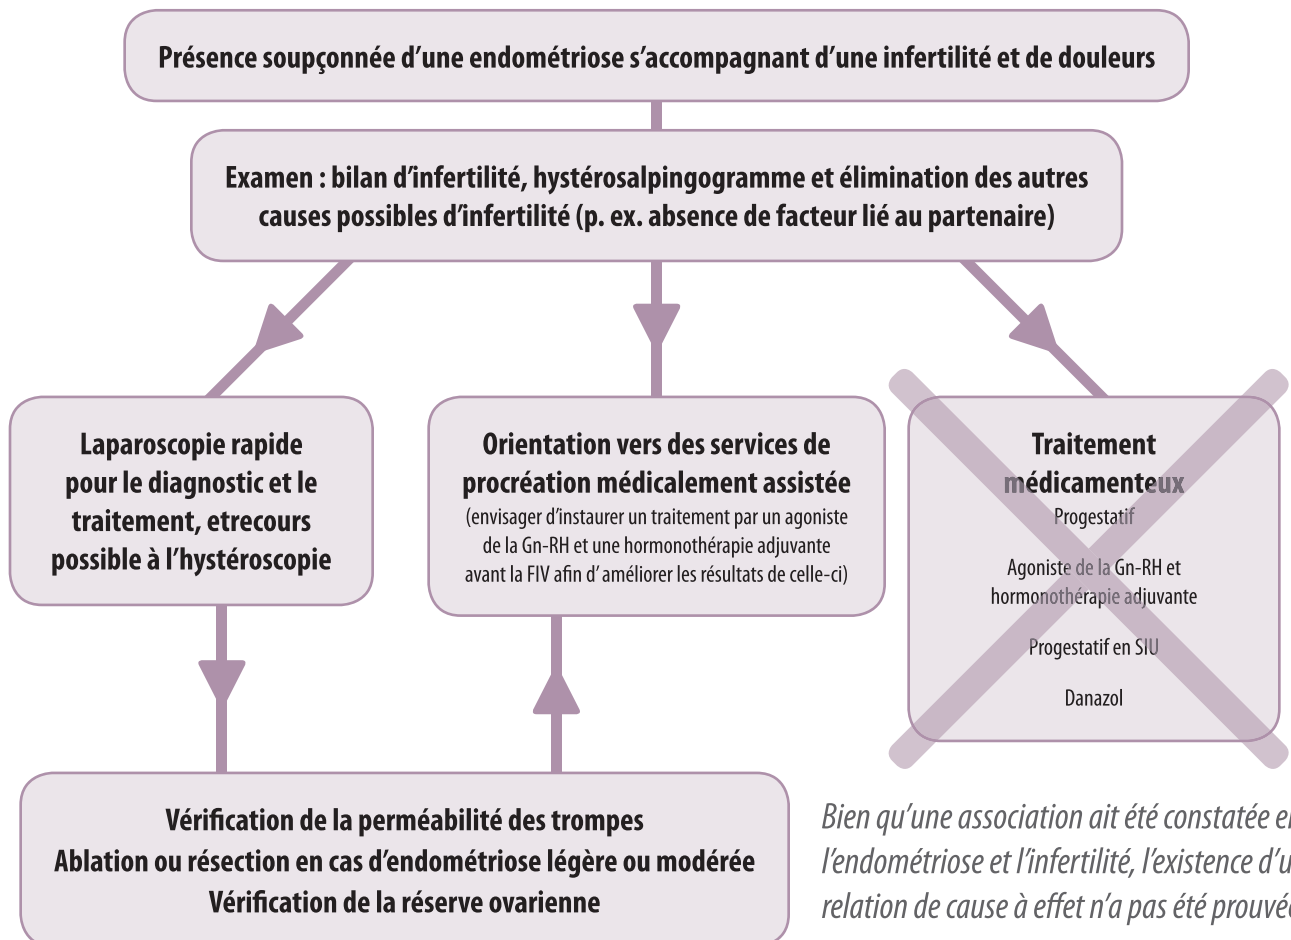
Présence soupçonnée d'une endométriose s'accompagnant d'une infertilité et de douleurs

Examen : bilan d'infertilité, hystérosalpingogramme et élimination des autres causes possibles d'infertilité (p. ex. absence de facteur lié au partenaire)

Laparoscopie rapide pour le diagnostic et le traitement, etrecours possible à l'hystéroscopie

Orientation vers des services de procréation médicalement assistée
(envisager d'instaurer un traitement par un agoniste de la Gn-RH et une hormonothérapie adjuvante avant la FIV afin d'améliorer les résultats de celle-ci)

Traitement médicamenteux
Progestatif

Agoniste de la Gn-RH et hormonothérapie adjuvante

Progestatif en SIU

Danazol

Vérification de la perméabilité des trompes
Ablation ou résection en cas d'endométriose légère ou modérée
Vérification de la réserve ovarienne

Bien qu'une association ait été constatée e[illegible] l'endométriose et l'infertilité, l'existence d'u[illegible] relation de cause à effet n'a pas été prouvé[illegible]